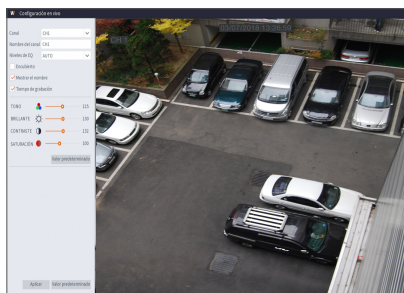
Configuración en vivo

Canal CH1
Nombre del canal CH1
Modelo de EQ AUTO
Encubierto
Mostrar el nombre
Tiempo de grabación

TONO 115
BRILLANTE 130
CONTRASTE 131
SATURACIÓN 100

Valor predeterminado

Aplicar Valor predeterminado

CH1